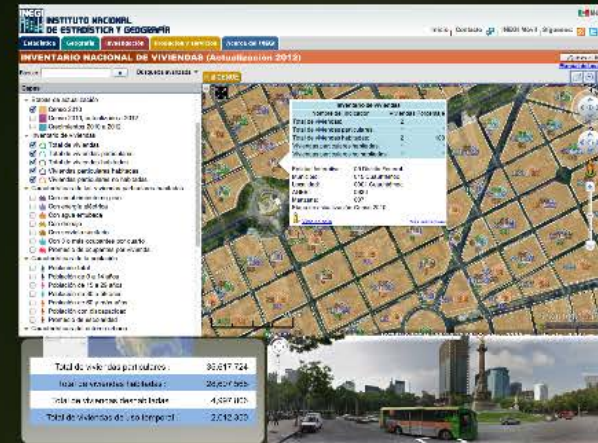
INEGI INSTITUTO NACIONAL DE ESTADÍSTICA Y GEOGRAFÍA

Inicio | Contacto | INEGI Móvil | Siguenos

Estadística | Geografía | Investigación | Productos y servicios | Acerca del INEGI

INVENTARIO NACIONAL DE VIVIENDAS (Actualización 2012)

Buscar

Búsqueda avanzada

Capas

Inventario de viviendas

Total de viviendas
Total de viviendas particulares
Total de viviendas habitadas
Viviendas particulares habitadas
Viviendas particulares no habitadas

Población total

Total de viviendas particulares : 35,617,724

Total de viviendas habitadas : 28,607,568

Total de viviendas deshabitadas : 4,997,806

Total de viviendas de uso temporal : 2,012,000